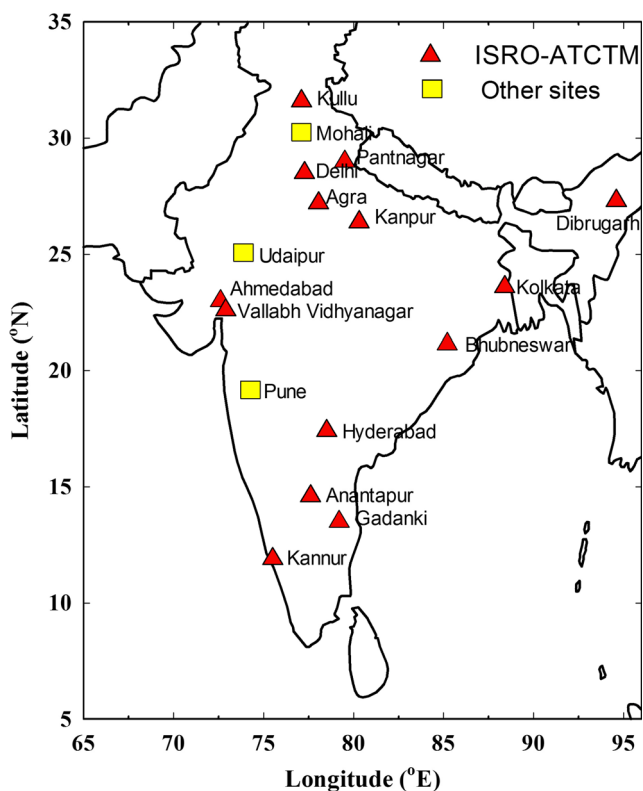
ISRO-ATCTM
Other sites

Kullu
Mohali
Pantnagar
Delhi
Agra
Kanpur
Dibrugarh
Udaipur
Ahmedabad
Vallabh Vidhyanagar
Kolkata
Bhubneswar
Pune
Hyderabad
Anantapur
Gadanki
Kannur

35
30
25
20
15
10
5

Latitude ($^{o}$N)

65 70 75 80 85 90 95

Longitude ($^{o}$E)